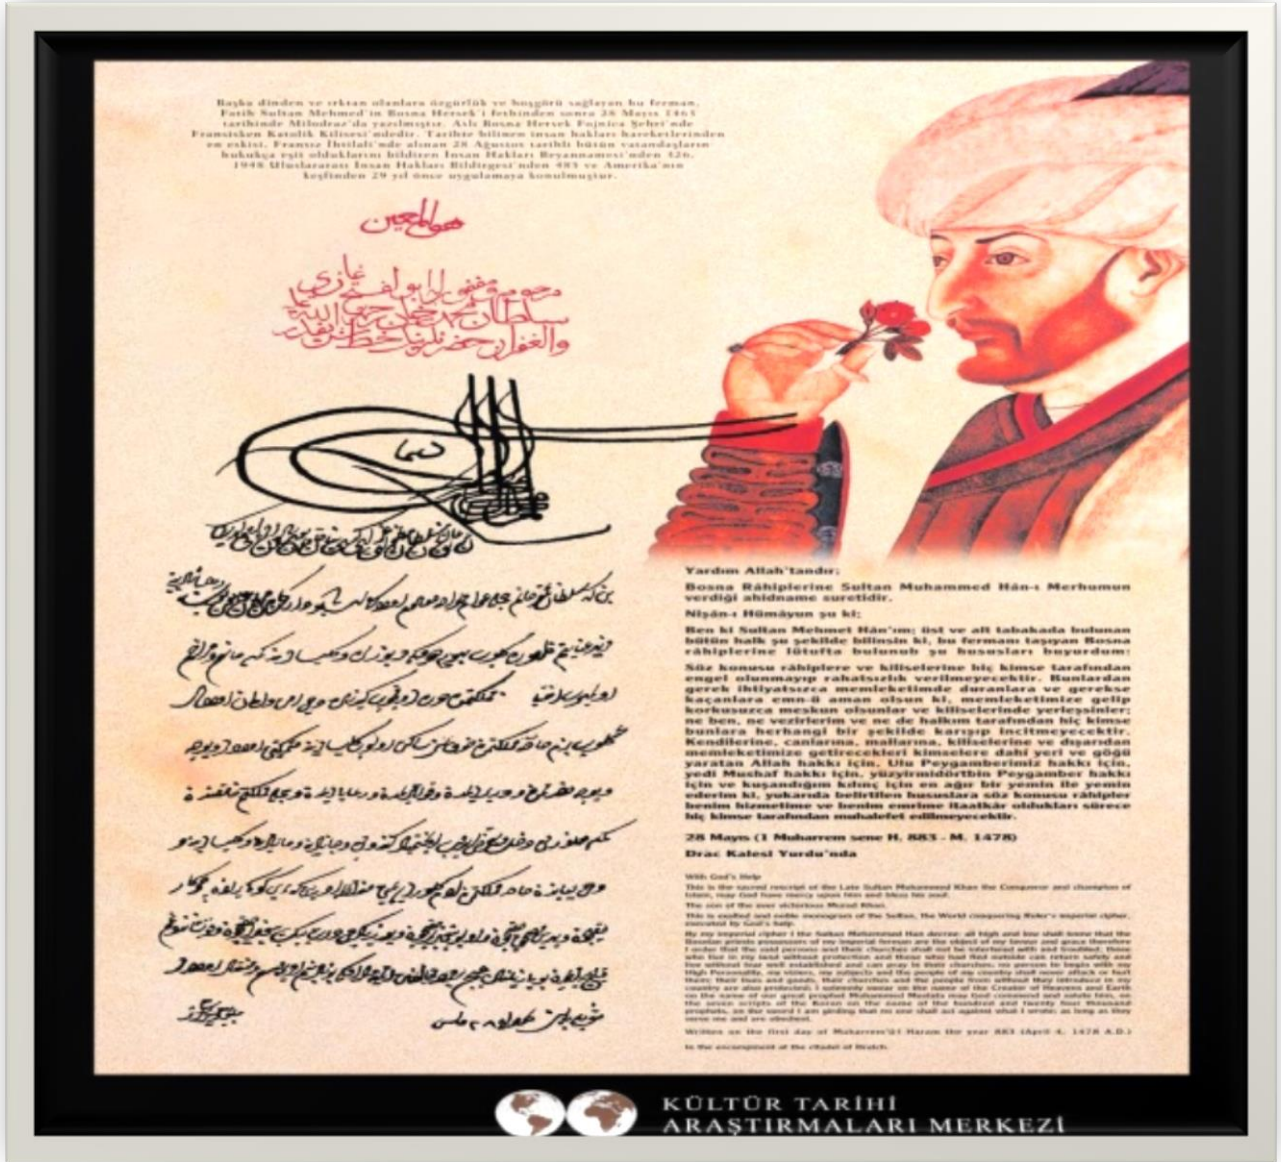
Başka dinden ve ırktan olanlara özgürlük ve hoşgörü sağlayan bu ferman, Fatih Sultan Mehmed'in Bosna Hersek'i fethinden sonra 28 Mayıs 1463 tarihinde Milodraz'da yazılmıştır. Aslı Bosna Hersek Fojnica Şehri'nde Fransisken Katolik Kilisesi'ndedir. Tarihte bilinen insan hakları hareketlerinden en eskisi. Fransız İhtilali'nde alınan 28 Ağustos tarihli bütün vatandaşların hukukça eşit olduklarını bildiren İnsan Hakları Beyannamesi'nden 326, 1948 Uluslararası İnsan Hakları Bildirgesi'nden 485 ve Amerika'nın keşfinden 29 yıl önce uygulamaya konulmuştur.

هو المعين

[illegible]

Yardım Allah'tandır;

Bosna Rahiplerine Sultan Muhammed Hân-ı Merhumun verdiği ahidname suretidir.

Nişân-ı Hümâyun şu ki;

Ben ki Sultan Mehmet Hân'ım; üst ve alt tabakada bulunan bütün halk şu şekilde bilinsin ki, bu fermanı taşıyan Bosna rahiplerine lütufta bulunub şu hususları buyurdum:

Söz konusu rahiplere ve kiliselerine hiç kimse tarafından engel olunmayıp rahatsızlık verilmeyecektir. Bunlardan gerek ihtiyatsızca memleketimde duranlara ve gerekse kaçanlara emn-ü aman olsun ki, memleketimize gelip korkusuzca meskun olsunlar ve kiliselerine yerleşsinler; ne ben, ne vezirlerim ve ne de halkım tarafından hiç kimse bunlara herhangi bir şekilde karışıp incitmeyecektir. Kendilerine, canlarına, mallarına, kiliselerine ve dışarıdan memleketimize getirecekleri kimselere dahi yeri ve göğü yaratan Allah hakkı için, Ulu Peygamberimiz hakkı için, yedi Mushaf hakkı için, yüzyirmidörtbin Peygamber hakkı için ve kuşandığım kılınç için en ağır bir yemin ile yemin ederim ki, yukarıda belirtilen hususlara söz konusu rahipler benim hizmetime ve benim emrime itaatkâr oldukları sürece hiç kimse tarafından muhalefet edilmeyecektir.

28 Mayıs (1 Muharrem sene H. 883 - M. 1478)

Draç Kalesi Yurdu'nda

With God's Help

This is the sacred rescript of the Late Sultan Muhammed Khan the Conqueror and champion of Islam, may God have mercy upon him and bless his soul.

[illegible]

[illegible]

Written on the first day of Muharrem'ül Haram the year 883 (April 4, 1478 A.D.)

In the encampment of the citadel of Bratch.

KÜLTÜR TARİHİ
ARAŞTIRMALARI MERKEZİ